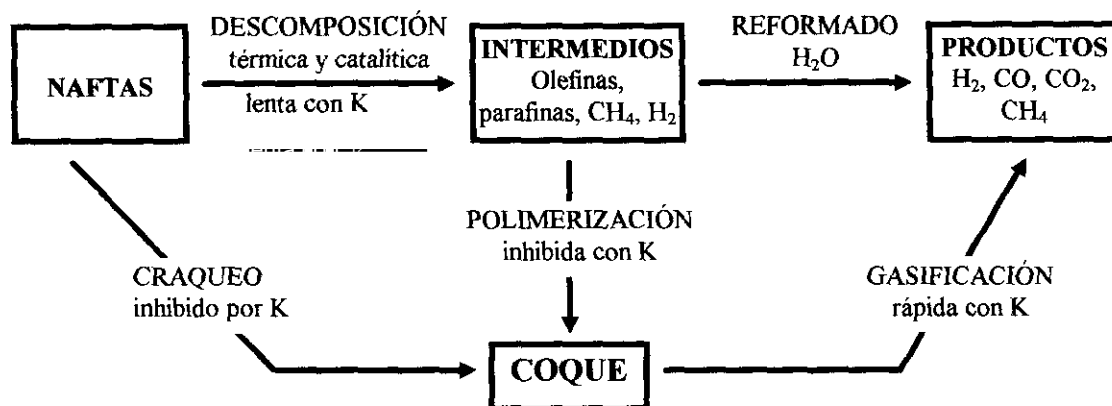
NAFTAS

DESCOMPOSICIÓN
térmica y catalítica
lenta con K

INTERMEDIOS
Olefinas, parafinas, $CH_4$, $H_2$

REFORMADO
$H_2O$

PRODUCTOS
$H_2$, CO, $CO_2$, $CH_4$

POLIMERIZACIÓN
inhibida con K

CRAQUEO
inhibido por K

GASIFICACIÓN
rápida con K

COQUE